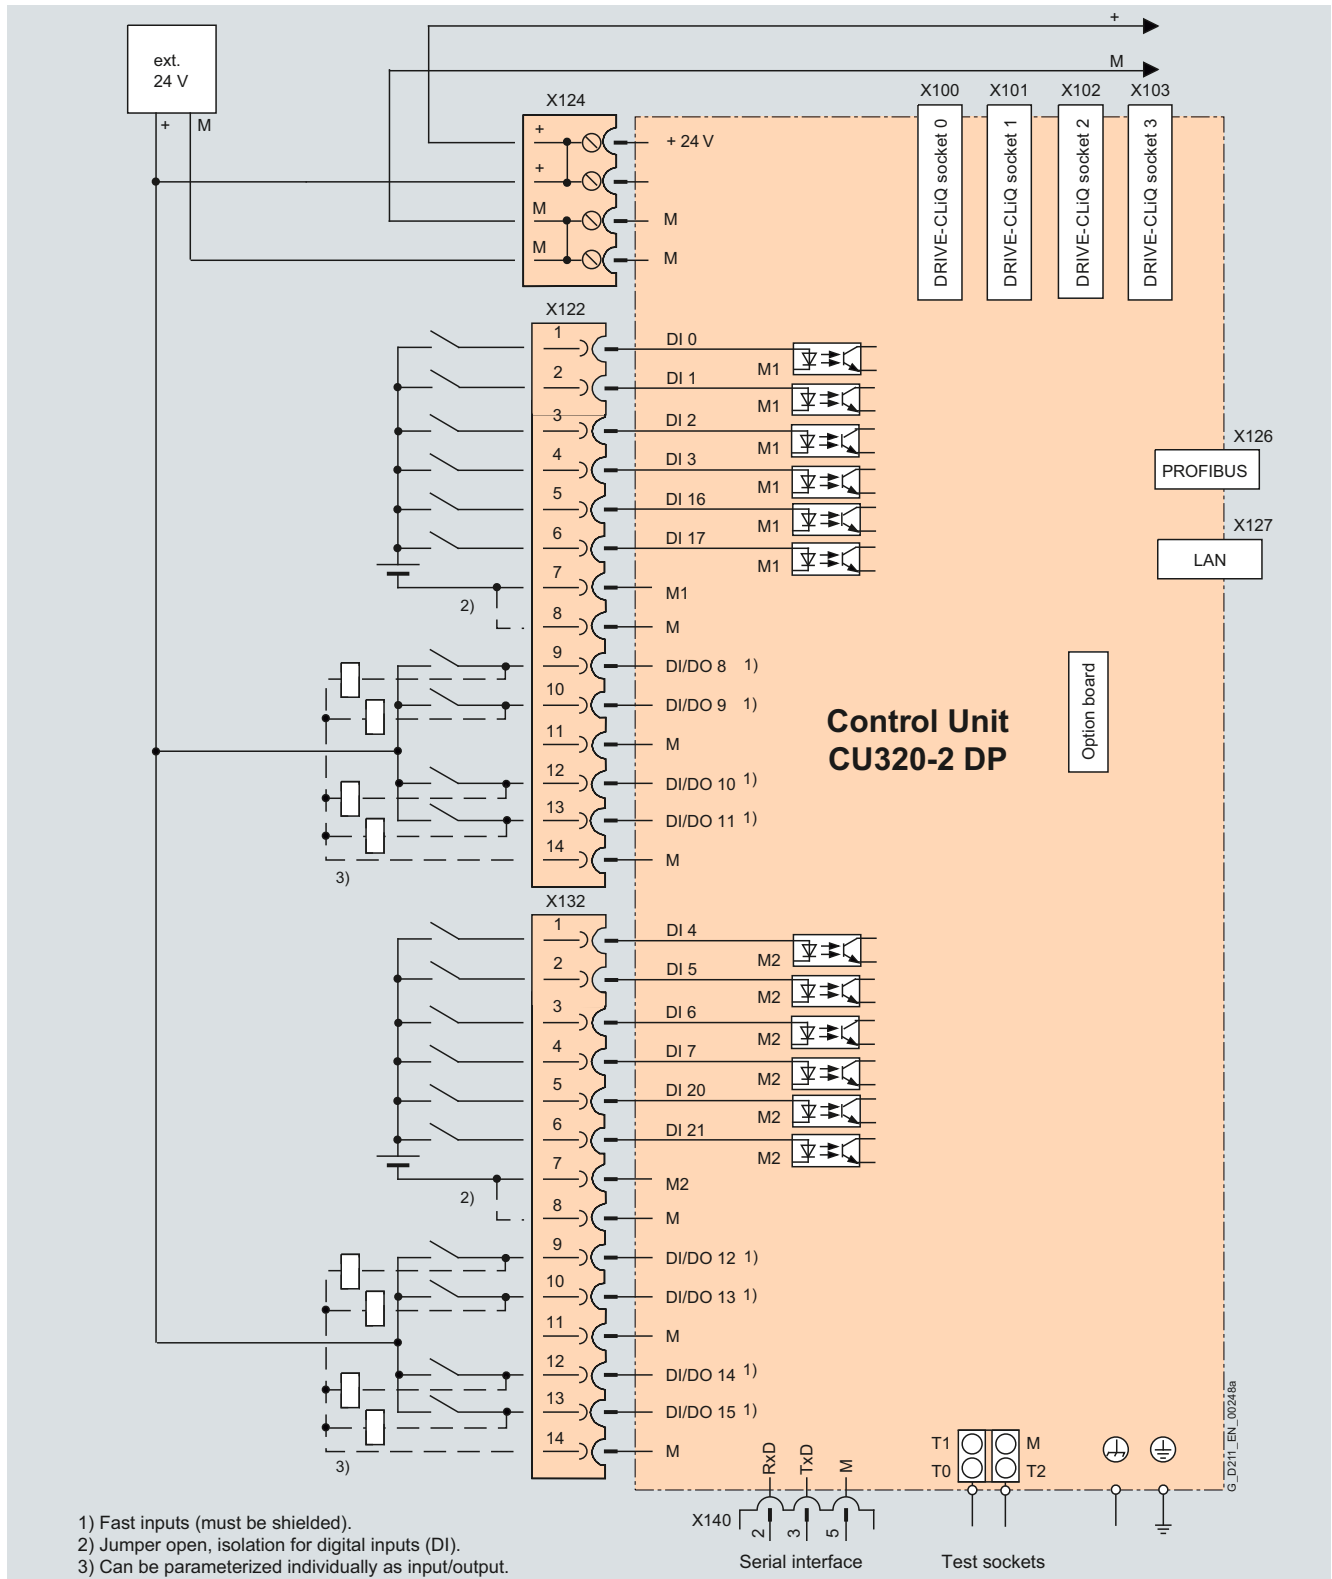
ext.
24 V
+ M

+
M

X124
+
+
M
M
+ 24 V
M
M

X100 X101 X102 X103
DRIVE-CLiQ socket 0
DRIVE-CLiQ socket 1
DRIVE-CLiQ socket 2
DRIVE-CLiQ socket 3

X122
1 DI 0
2 DI 1 M1
3 DI 2 M1
4 DI 3 M1
5 DI 16 M1
6 DI 17 M1
M1
7 M1
2)
8 M
9 DI/DO 8 1)
10 DI/DO 9 1)
11 M
12 DI/DO 10 1)
13 DI/DO 11 1)
14 M
3)

X126
PROFIBUS
X127
LAN

Option board

Control Unit
CU320-2 DP

X132
1 DI 4
2 DI 5 M2
3 DI 6 M2
4 DI 7 M2
5 DI 20 M2
6 DI 21 M2
M2
7 M2
2)
8 M
9 DI/DO 12 1)
10 DI/DO 13 1)
11 M
12 DI/DO 14 1)
13 DI/DO 15 1)
14 M
3)

RxD TxD M
X140 2 3 5
Serial interface

T1 M
T0 T2
Test sockets

G_D211_EN_00248a

1) Fast inputs (must be shielded).
2) Jumper open, isolation for digital inputs (DI).
3) Can be parameterized individually as input/output.